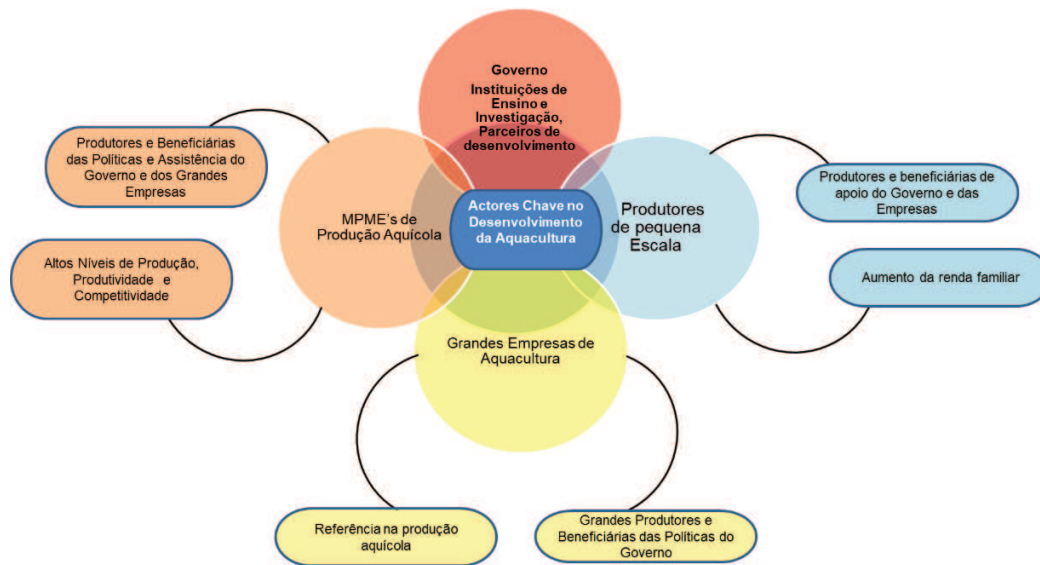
Governo
Instituições de Ensino e Investigação, Parceiros de desenvolvimento

Produtores e Beneficiárias das Políticas e Assistência do Governo e dos Grandes Empresas

MPME's de Produção Aquícola

Actores Chave no Desenvolvimento da Aquacultura

Produtores de pequena Escala

Produtores e beneficiárias de apoio do Governo e das Empresas

Altos Níveis de Produção, Produtividade e Competitividade

Aumento da renda familiar

Grandes Empresas de Aquacultura

Referência na produção aquícola

Grandes Produtores e Beneficiárias das Políticas do Governo